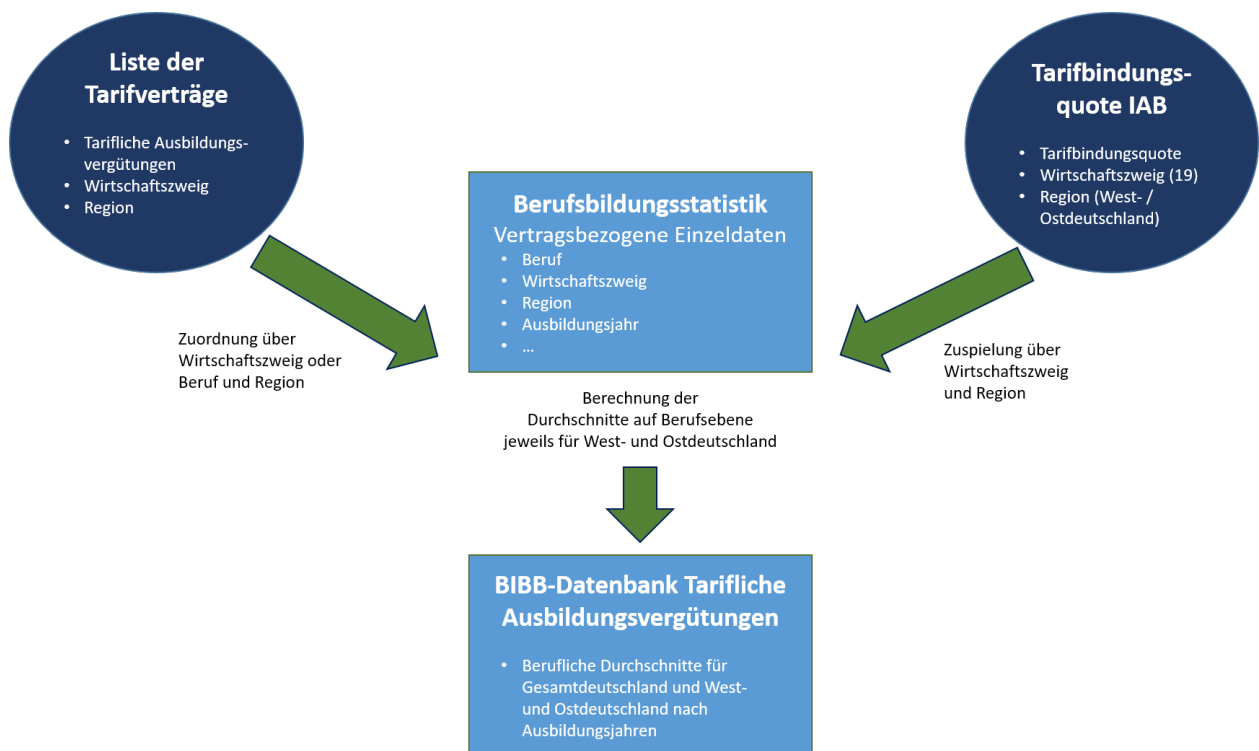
Liste der Tarifverträge

- Tarifliche Ausbildungsvergütungen
- Wirtschaftszweig
- Region

Tarifbindungsquote IAB

- Tarifbindungsquote
- Wirtschaftszweig (19)
- Region (West- / Ostdeutschland)

Berufsbildungsstatistik
Vertragsbezogene Einzeldaten

- Beruf
- Wirtschaftszweig
- Region
- Ausbildungsjahr
- ...

Zuordnung über Wirtschaftszweig oder Beruf und Region

Zuspielung über Wirtschaftszweig und Region

Berechnung der Durchschnitte auf Berufsebene jeweils für West- und Ostdeutschland

BIBB-Datenbank Tarifliche Ausbildungsvergütungen

- Berufliche Durchschnitte für Gesamtdeutschland und West- und Ostdeutschland nach Ausbildungsjahren